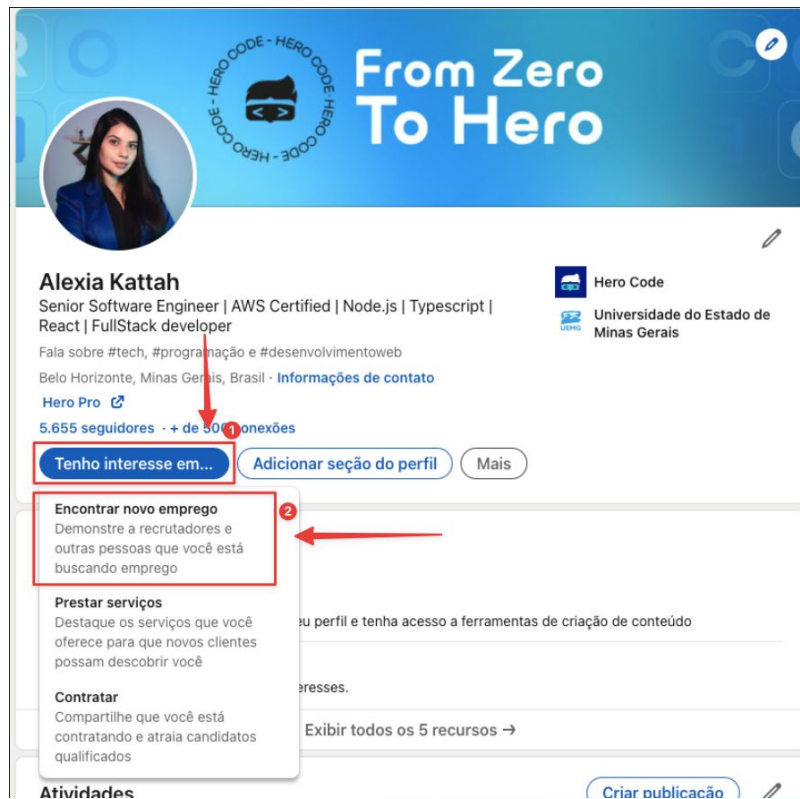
HERO CODE - HERO CODE - HERO CODE - HERO CODE -

From Zero To Hero

Alexia Kattah
Senior Software Engineer | AWS Certified | Node.js | Typescript | React | FullStack developer
Fala sobre #tech, #programação e #desenvolvimentoweb
Belo Horizonte, Minas Gerais, Brasil · Informações de contato
Hero Pro
5.655 seguidores · + de 500 conexões

Hero Code
UEMG Universidade do Estado de Minas Gerais

1
Tenho interesse em...
Adicionar seção do perfil
Mais

2
Encontrar novo emprego
Demonstre a recrutadores e outras pessoas que você está buscando emprego

Prestar serviços
Destaque os serviços que você oferece para que novos clientes possam descobrir você

Contratar
Compartilhe que você está contratando e atraia candidatos qualificados

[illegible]eu perfil e tenha acesso a ferramentas de criação de conteúdo
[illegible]eresses.
Exibir todos os 5 recursos →

Atividades
Criar publicação